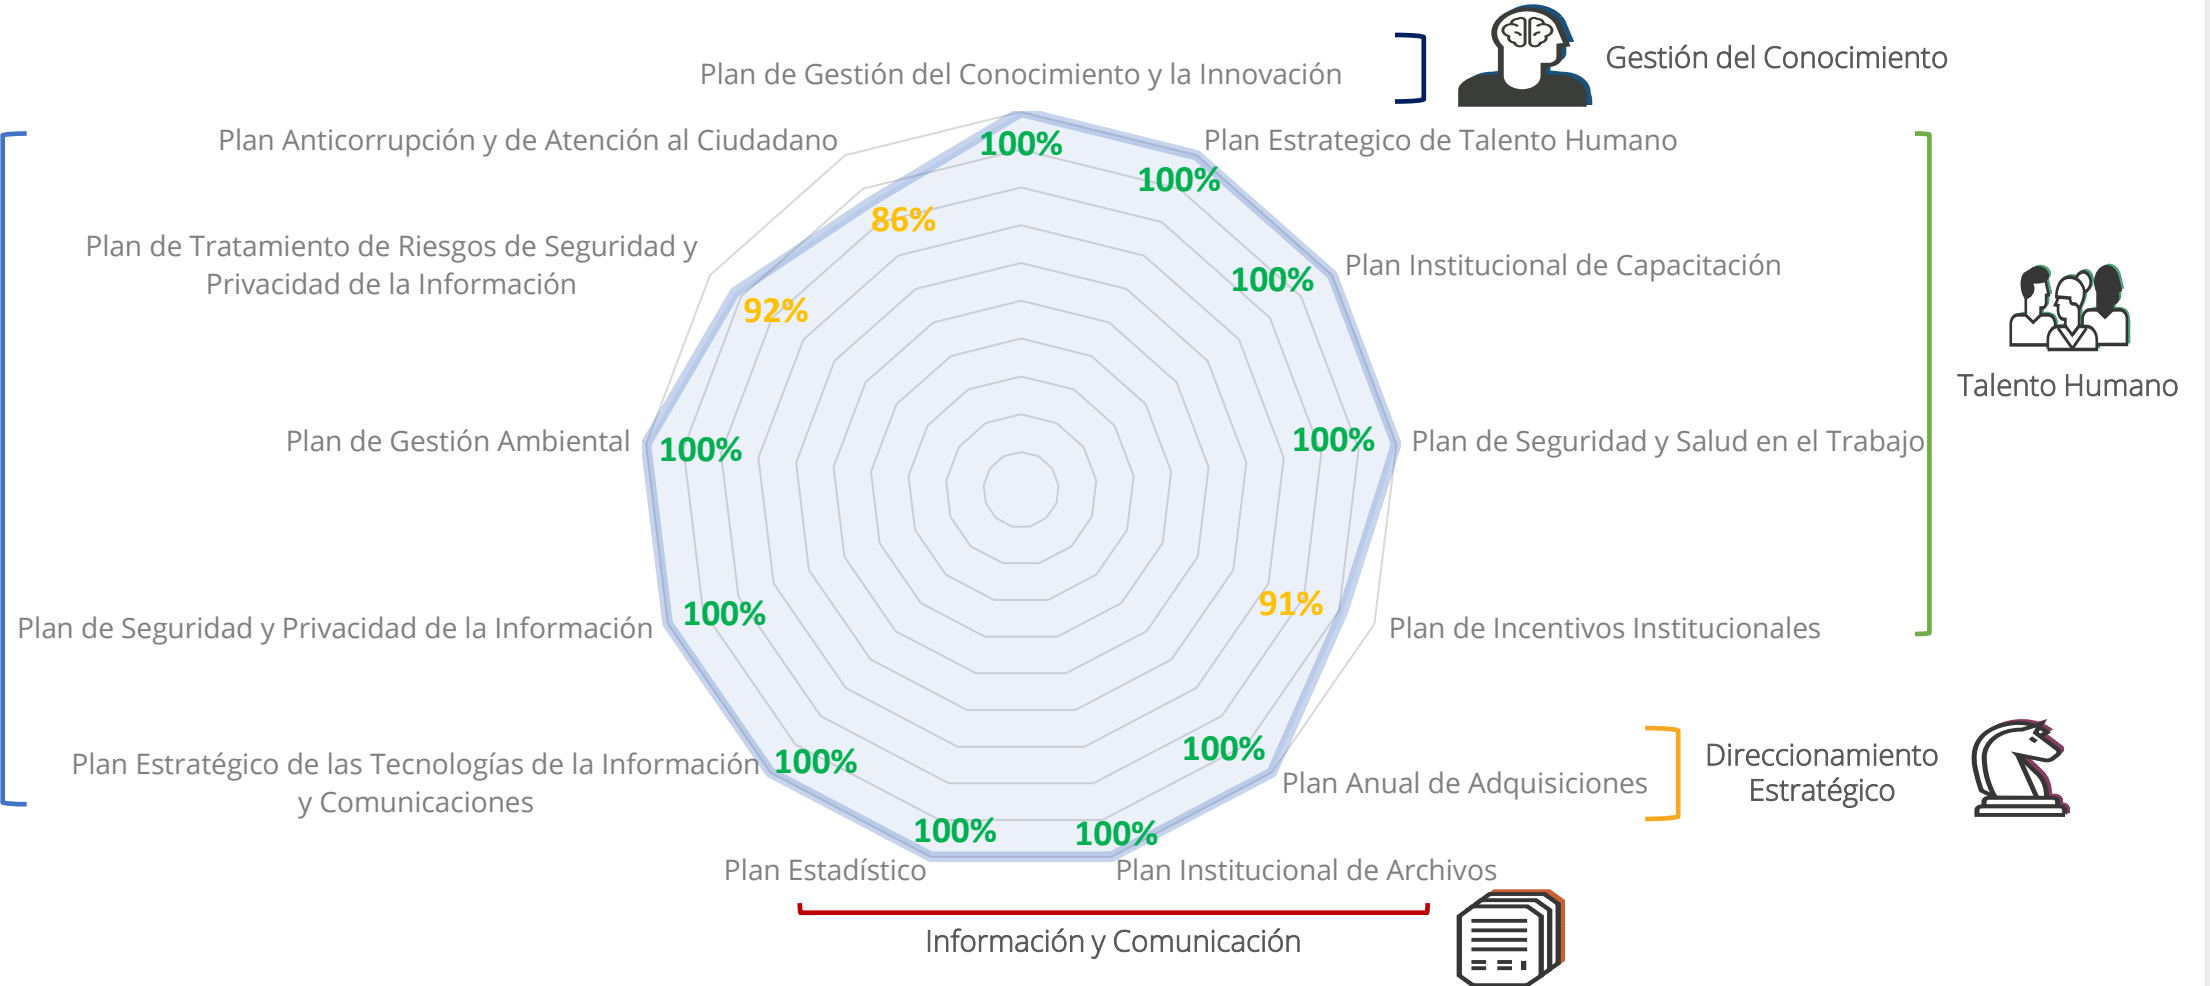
Plan de Gestión del Conocimiento y la Innovación

Gestión del Conocimiento

100%

Plan Anticorrupción y de Atención al Ciudadano

86%

Plan Estrategico de Talento Humano

100%

Plan de Tratamiento de Riesgos de Seguridad y Privacidad de la Información

92%

Plan Institucional de Capacitación

100%

Talento Humano

Plan de Gestión Ambiental

100%

Plan de Seguridad y Salud en el Trabajo

100%

Plan de Seguridad y Privacidad de la Información

100%

91%

Plan de Incentivos Institucionales

Plan Estratégico de las Tecnologías de la Información y Comunicaciones

100%

100%

Plan Anual de Adquisiciones

Direccionamiento Estratégico

100%

100%

Plan Estadístico

Plan Institucional de Archivos

Información y Comunicación